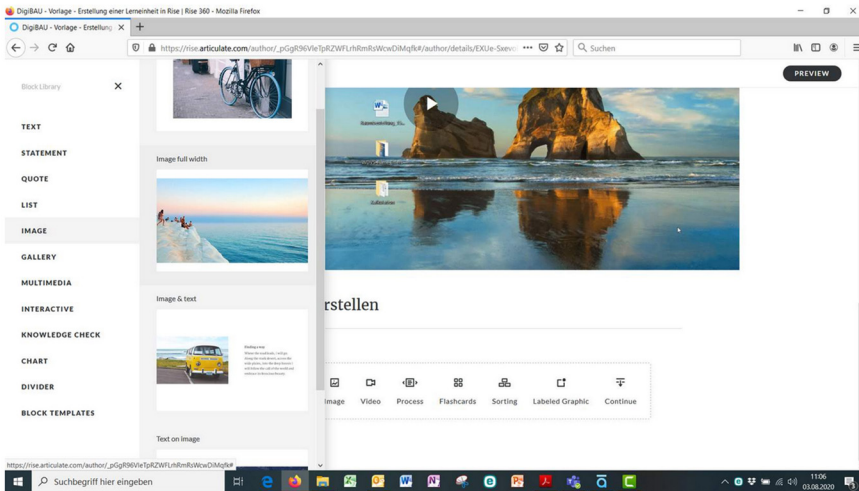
DigiBAU - Vorlage - Erstellung einer Lerneinheit in Rise | Rise 360 - Mozilla Firefox

DigiBAU - Vorlage - Erstellung ×

https://rise.articulate.com/author/_pGgR96VleTpRZWFLrhRmRsWcwDiMqfk#/author/details/EXUe-Sxevo

Suchen

PREVIEW

Block Library

TEXT

STATEMENT

QUOTE

LIST

IMAGE

GALLERY

MULTIMEDIA

INTERACTIVE

KNOWLEDGE CHECK

CHART

DIVIDER

BLOCK TEMPLATES

Image full width

Image & text

Text on Image

rstellen

Image

Video

Process

Flashcards

Sorting

Labeled Graphic

Continue

https://rise.articulate.com/author/_pGgR96VleTpRZWFLrhRmRsWcwDiMqfk#

Suchbegriff hier eingeben

11:06
03.08.2020